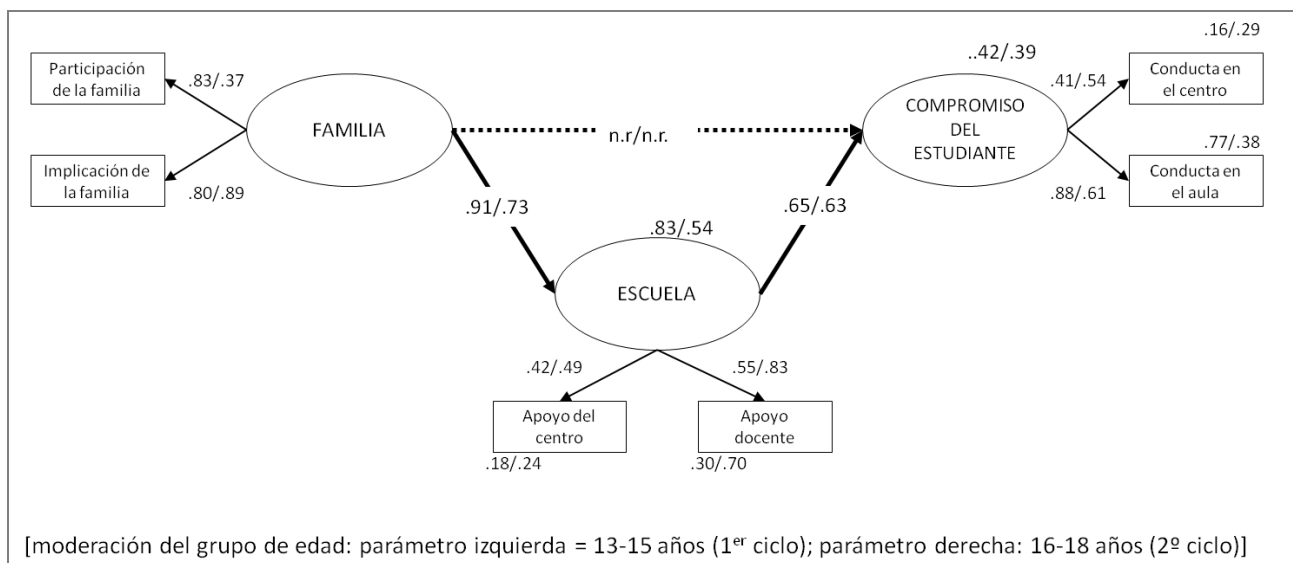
Participación de la familia

.83/.37

Implicación de la familia

.80/.89

FAMILIA

n.r/n.r.

.91/.73

.83/.54

ESCUELA

.65/.63

..42/.39

COMPROMISO DEL ESTUDIANTE

.16/.29

.41/.54

Conducta en el centro

.77/.38

Conducta en el aula

.88/.61

.42/.49

.55/.83

Apoyo del centro

.18/.24

Apoyo docente

.30/.70

[moderación del grupo de edad: parámetro izquierda = 13-15 años (1$^{er}$ ciclo); parámetro derecha: 16-18 años (2º ciclo)]